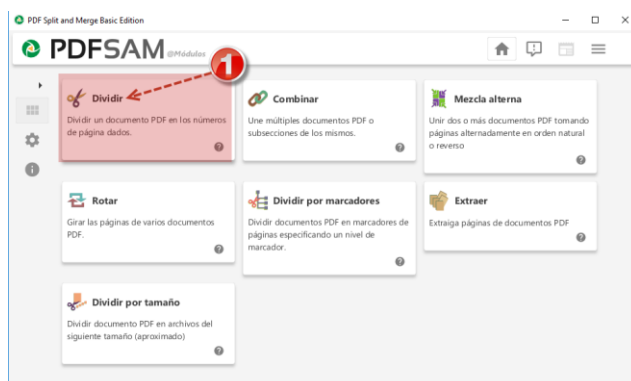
PDF Split and Merge Basic Edition

PDFSAM @Módulos

1

Dividir
Dividir un documento PDF en los números de página dados.

Combinar
Une múltiples documentos PDF o subsecciones de los mismos.

Mezcla alterna
Unir dos o más documentos PDF tomando páginas alternadamente en orden natural o reverso

Rotar
Girar las páginas de varios documentos PDF.

Dividir por marcadores
Dividir documentos PDF en marcadores de páginas especificando un nivel de marcador.

Extraer
Extraiga páginas de documentos PDF

Dividir por tamaño
Dividir documento PDF en archivos del siguiente tamaño (aproximado)